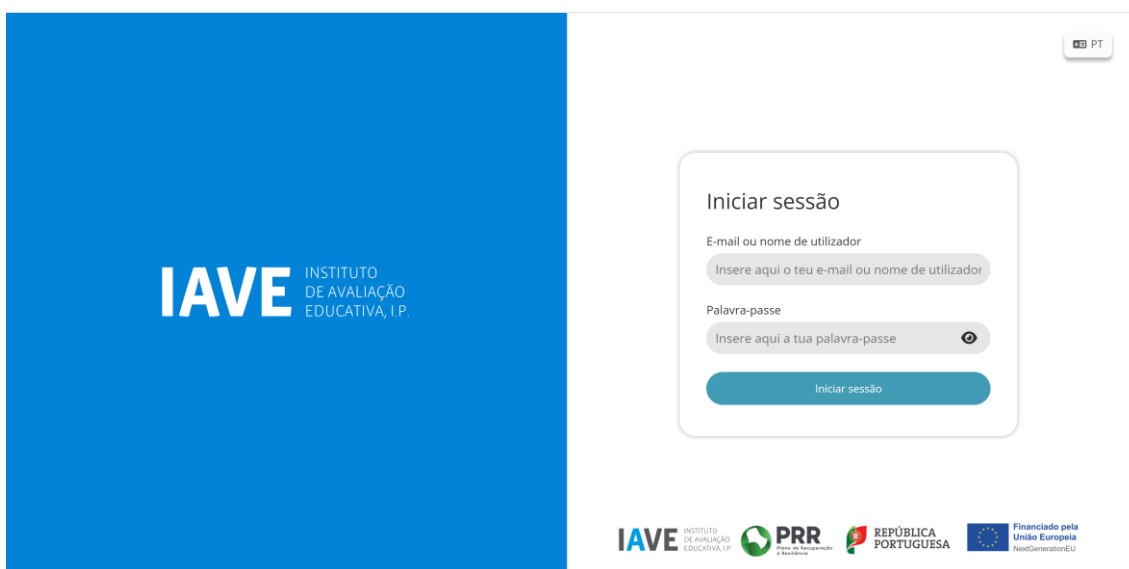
IAVE INSTITUTO DE AVALIAÇÃO EDUCATIVA, I.P.

PT

Iniciar sessão

E-mail ou nome de utilizador

Insere aqui o teu e-mail ou nome de utilizador

Palavra-passe

Insere aqui a tua palavra-passe

Iniciar sessão

IAVE INSTITUTO DE AVALIAÇÃO EDUCATIVA, I.P.

PRR Plano de Recuperação e Resiliência

REPÚBLICA PORTUGUESA

Financiado pela União Europeia NextGenerationEU